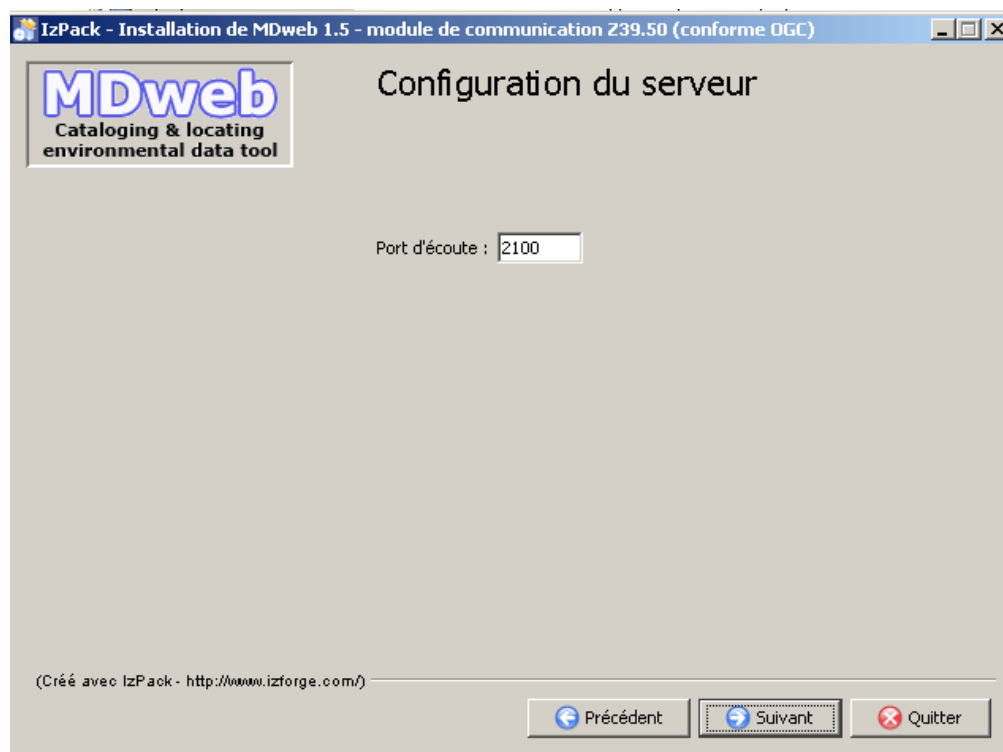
IzPack - Installation de MDweb 1.5 - module de communication Z39.50 (conforme OGC)

MDweb
Cataloging & locating environmental data tool

Configuration du serveur

Port d'écoute : 2100

(Créé avec IzPack - http://www.izforge.com/)

Précédent
Suivant
Quitter